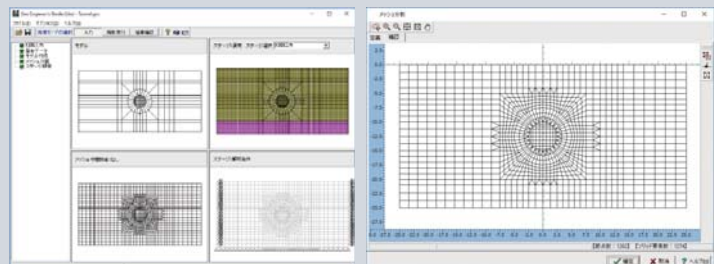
Geo Engineer's Studio Lite - Tunnel.ges
ファイル(F) モデル(M) ヘルプ(H)
解析データの編集 入力 解析実行 結果確認 機能選択
初期応力
掘削データ
メッシュ分割
メッシュ作成
土層の作成
モデル
ステージの選択 ステージ選択 初期応力
メッシュ作成前(なし)
ステージ解析条件
メッシュ分割
拡大 縮小
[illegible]
確定 取消 ヘルプ(H)